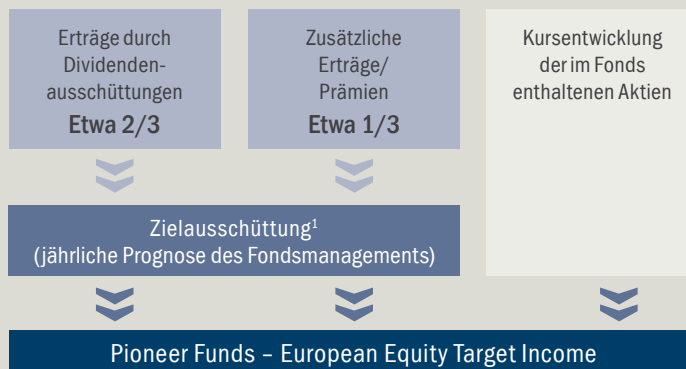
Erträge durch Dividendenausschüttungen
Etwa 2/3

Zusätzliche Erträge/ Prämien
Etwa 1/3

Kursentwicklung der im Fonds enthaltenen Aktien

Zielausschüttung$^1$
(jährliche Prognose des Fondsmanagements)

Pioneer Funds – European Equity Target Income